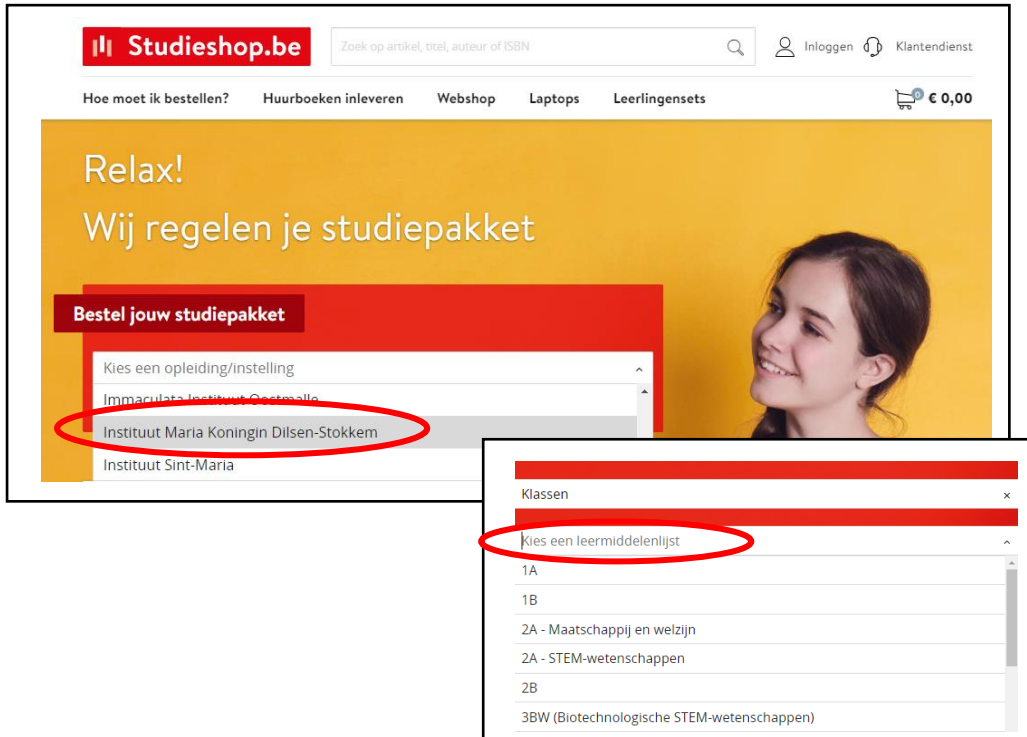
Studieshop.be

Zoek op artikel, titel, auteur of ISBN

Inloggen Klantendienst

Hoe moet ik bestellen? Huurboeken inleveren Webshop Laptops Leerlingensets

0 € 0,00

Relax!
Wij regelen je studiepakket

Bestel jouw studiepakket

Kies een opleiding/instelling

Immaculata Instituut Oostmalle
Instituut Maria Koningin Dilsen-Stokkem
Instituut Sint-Maria

Klassen ×

Kies een leermiddelenlijst

1A
1B
2A - Maatschappij en welzijn
2A - STEM-wetenschappen
2B
3BW (Biotechnologische STEM-wetenschappen)